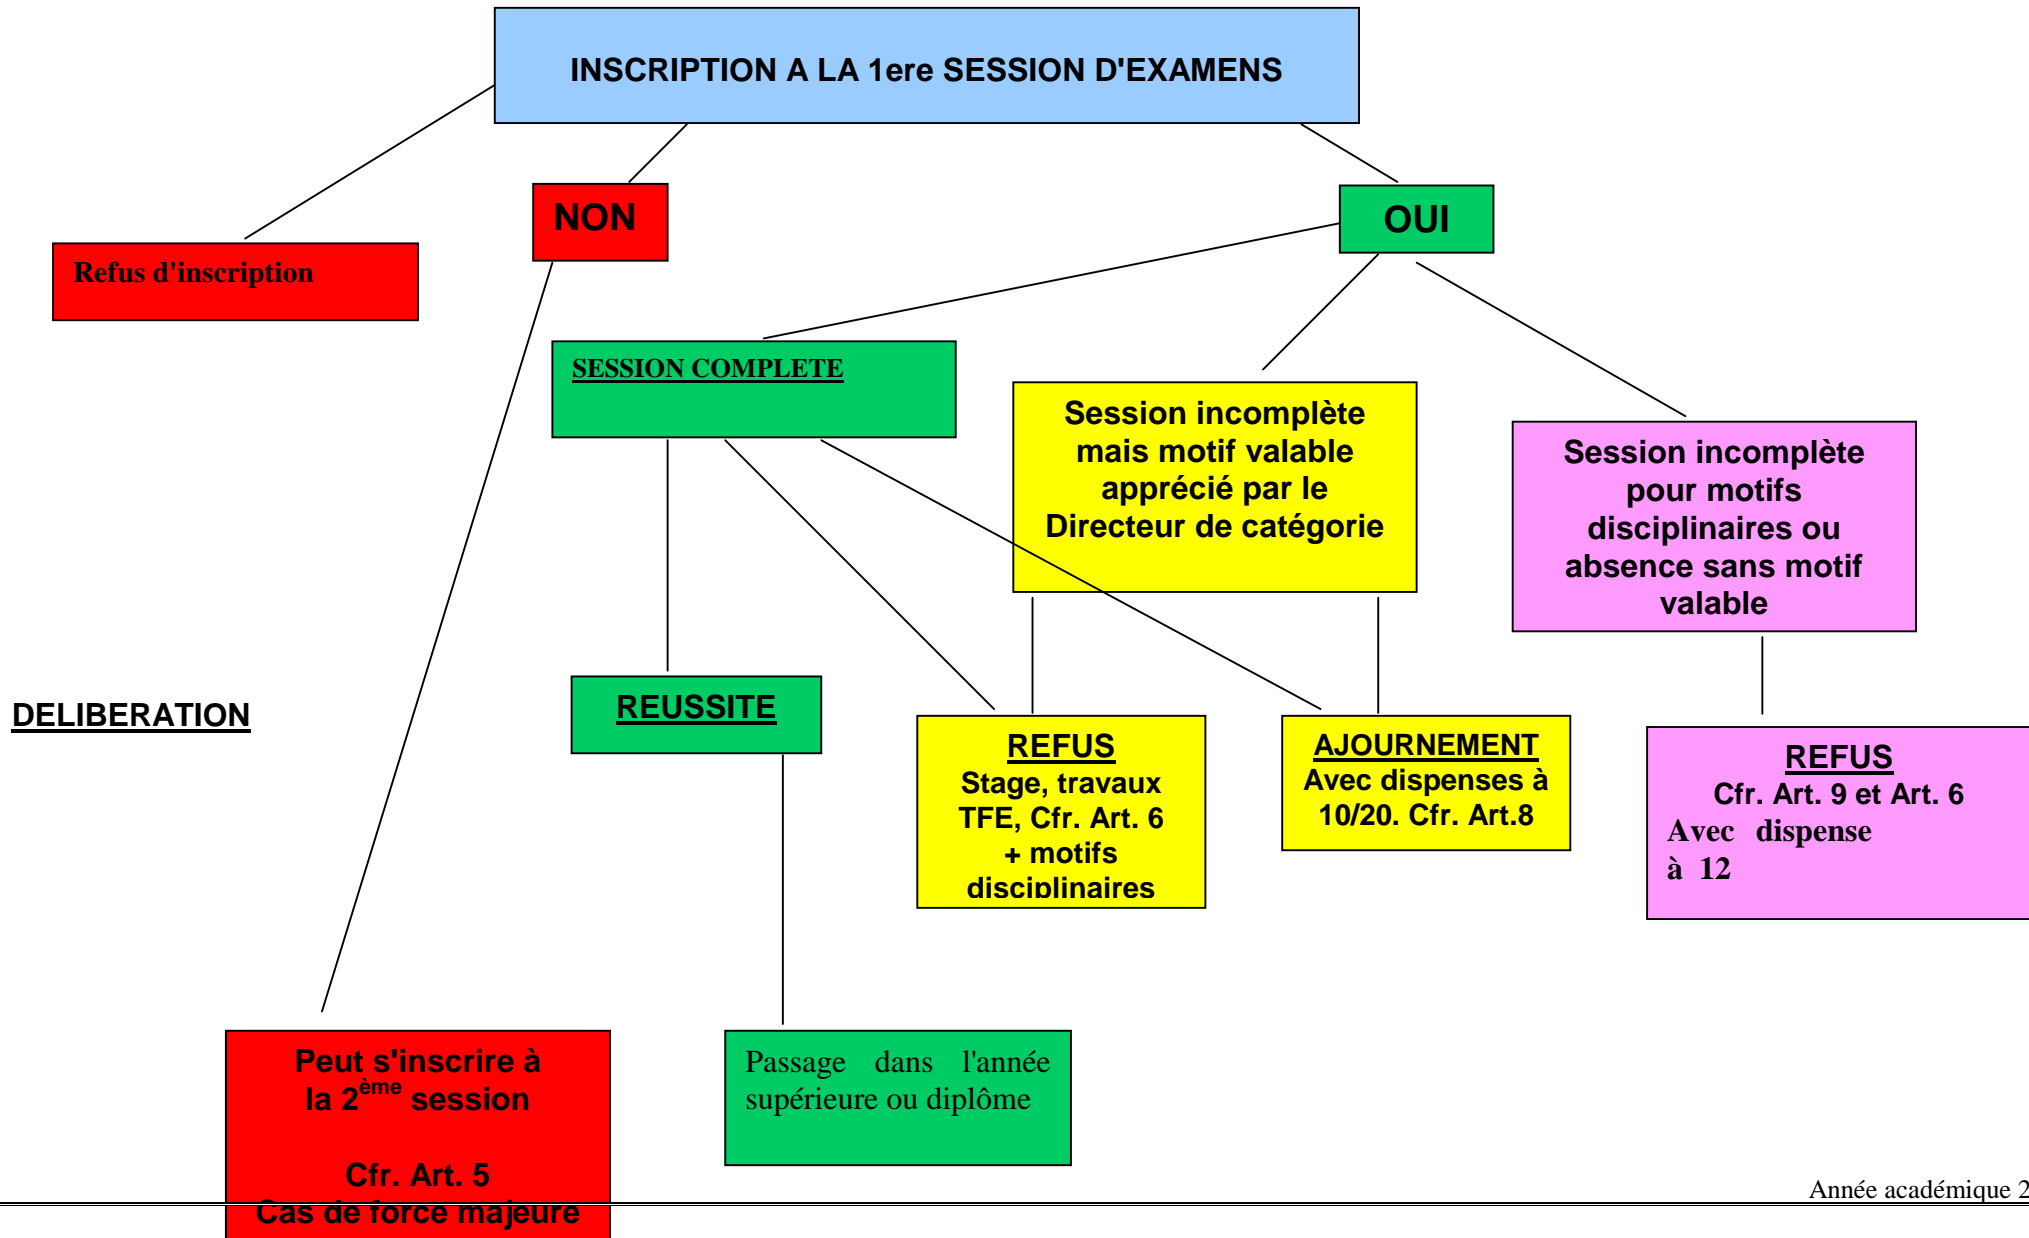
INSCRIPTION A LA 1ere SESSION D'EXAMENS

NON

OUI

Refus d'inscription

SESSION COMPLETE

Session incomplète mais motif valable apprécié par le Directeur de catégorie

Session incomplète pour motifs disciplinaires ou absence sans motif valable

DELIBERATION

REUSSITE

REFUS
Stage, travaux TFE, Cfr. Art. 6 + motifs disciplinaires

AJOURNEMENT
Avec dispenses à 10/20. Cfr. Art.8

REFUS
Cfr. Art. 9 et Art. 6
Avec dispense à 12

Peut s'inscrire à la $2^{ème}$ session

Cfr. Art. 5
Cas de force majeure

Passage dans l'année supérieure ou diplôme

Année académique 2